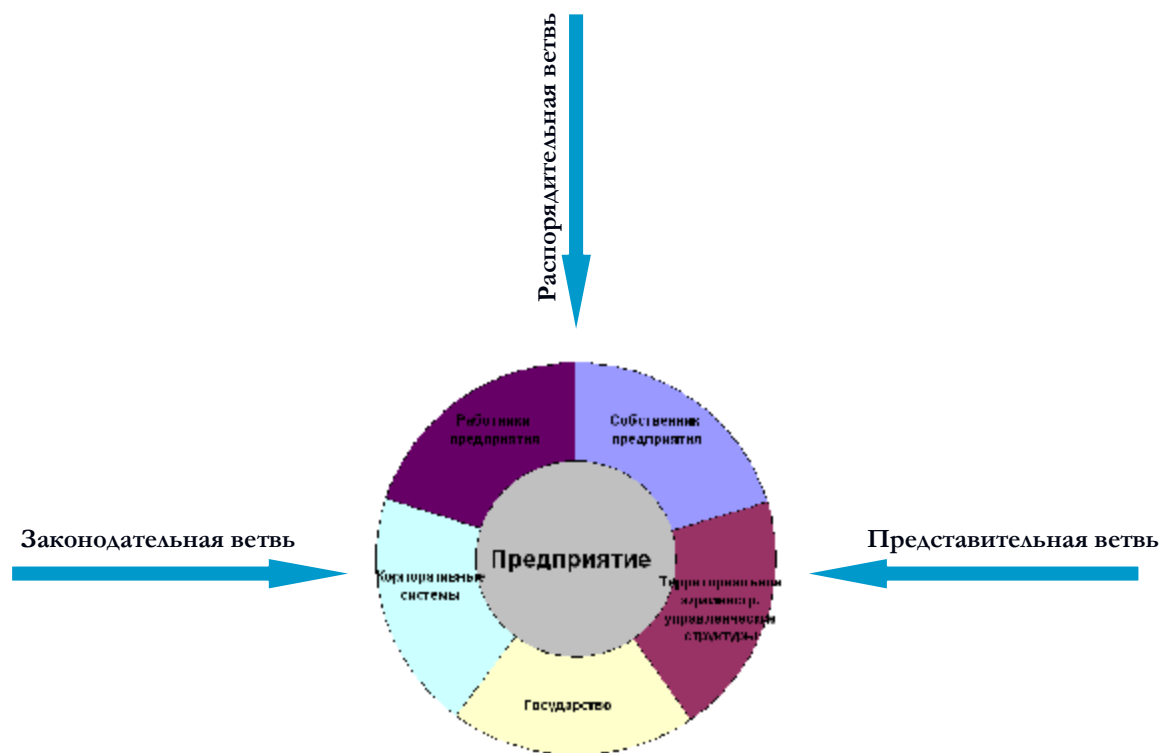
Распорядительная ветвь

Работники предприятия

Собственник предприятия

Законодательная ветвь

Предприятие

Представительная ветвь

Корпоративные системы

Территориальные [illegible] управленческие структуры

Государство